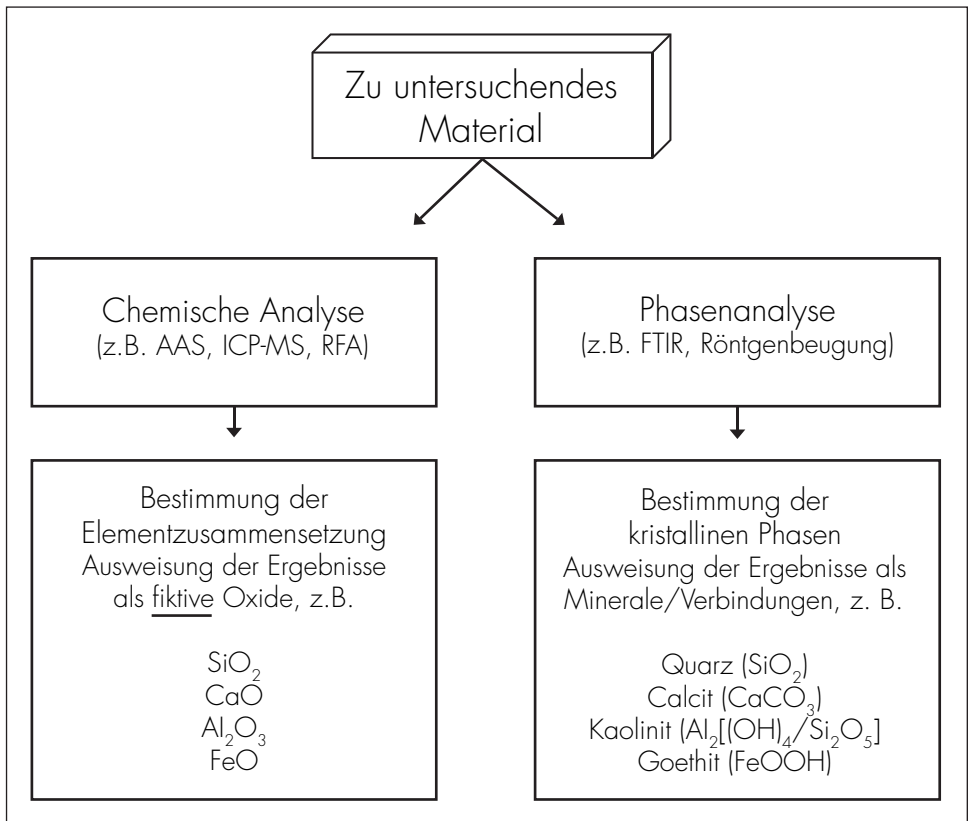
Zu untersuchendes Material

Chemische Analyse
(z.B. AAS, ICP-MS, RFA)

Phasenanalyse
(z.B. FTIR, Röntgenbeugung)

Bestimmung der Elementzusammensetzung
Ausweisung der Ergebnisse als fiktive Oxide, z.B.

$SiO_2$
$CaO$
$Al_2O_3$
$FeO$

Bestimmung der kristallinen Phasen
Ausweisung der Ergebnisse als Minerale/Verbindungen, z. B.

Quarz ($SiO_2$)
Calcit ($CaCO_3$)
Kaolinit ($Al_2[(OH)_4/Si_2O_5]$
Goethit ($FeOOH$)